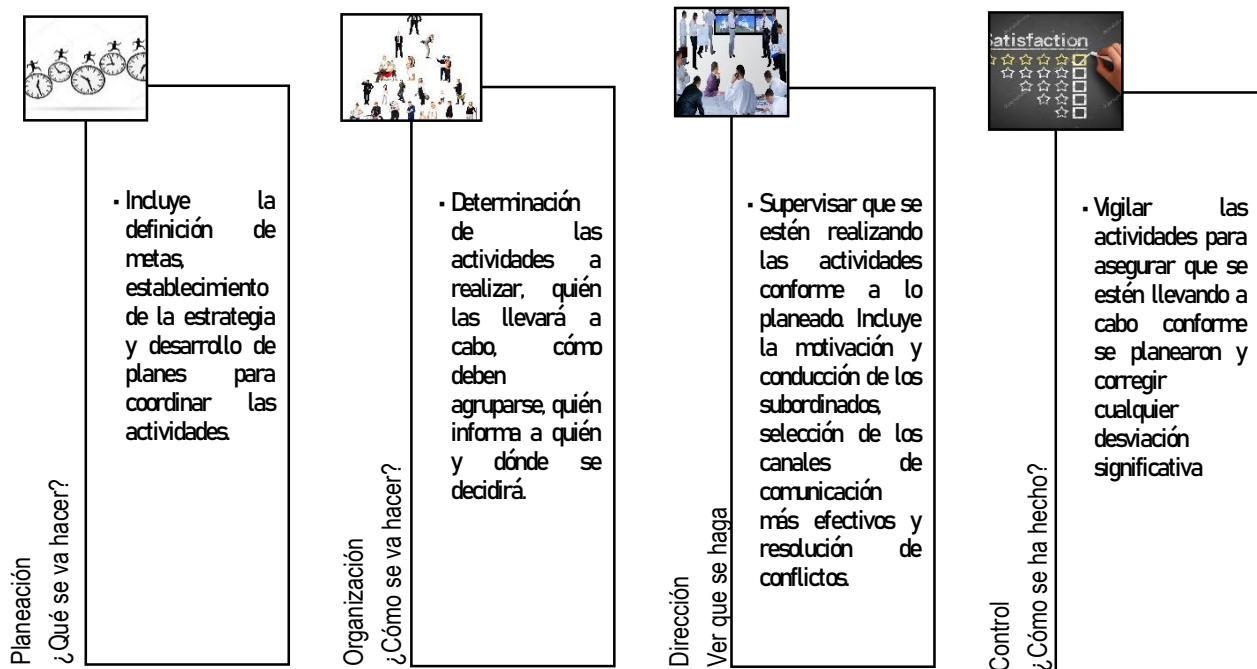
Planeación
¿Qué se va hacer?

▪ Incluye la definición de metas, establecimiento de la estrategia y desarrollo de planes para coordinar las actividades.

Organización
¿Cómo se va hacer?

▪ Determinación de las actividades a realizar, quién las llevará a cabo, cómo deben agruparse, quién informa a quién y dónde se decidirá.

Dirección
Ver que se haga

▪ Supervisar que se estén realizando las actividades conforme a lo planeado. Incluye la motivación y conducción de los subordinados, selección de los canales de comunicación más efectivos y resolución de conflictos.

Satisfaction

Control
¿Cómo se ha hecho?

▪ Vigilar las actividades para asegurar que se estén llevando a cabo conforme se planearon y corregir cualquier desviación significativa